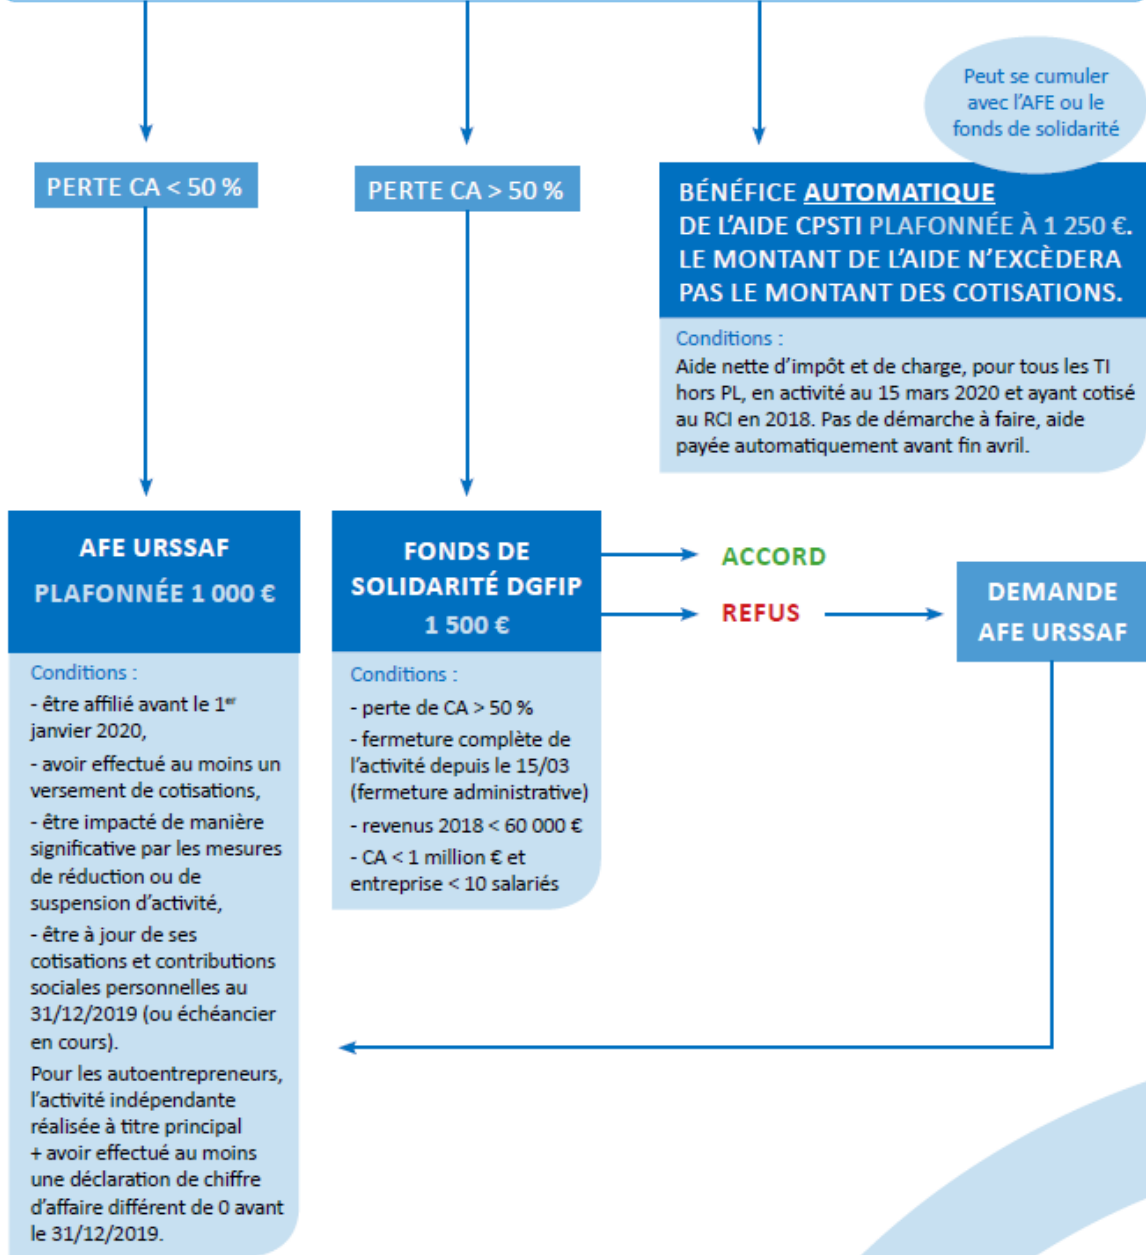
Peut se cumuler avec l'AFE ou le fonds de solidarité

PERTE CA < 50 %

PERTE CA > 50 %

BÉNÉFICE AUTOMATIQUE DE L'AIDE CPSTI PLAFONNÉE À 1 250 €. LE MONTANT DE L'AIDE N'EXCÈDERA PAS LE MONTANT DES COTISATIONS.

Conditions :
Aide nette d'impôt et de charge, pour tous les TI hors PL, en activité au 15 mars 2020 et ayant cotisé au RCI en 2018. Pas de démarche à faire, aide payée automatiquement avant fin avril.

AFE URSSAF
PLAFONNÉE 1 000 €

Conditions :
- être affilié avant le 1$^{er}$ janvier 2020,
- avoir effectué au moins un versement de cotisations,
- être impacté de manière significative par les mesures de réduction ou de suspension d'activité,
- être à jour de ses cotisations et contributions sociales personnelles au 31/12/2019 (ou échéancier en cours).
Pour les autoentrepreneurs, l'activité indépendante réalisée à titre principal + avoir effectué au moins une déclaration de chiffre d'affaire différent de 0 avant le 31/12/2019.

FONDS DE SOLIDARITÉ DGFIP
1 500 €

Conditions :
- perte de CA > 50 %
- fermeture complète de l'activité depuis le 15/03 (fermeture administrative)
- revenus 2018 < 60 000 €
- CA < 1 million € et entreprise < 10 salariés

ACCORD

REFUS

DEMANDE AFE URSSAF